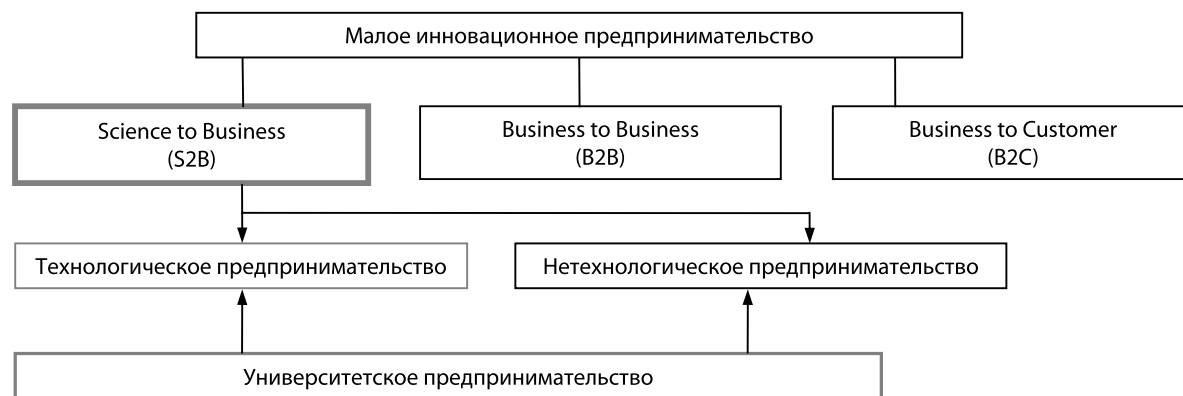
Малое инновационное предпринимательство

Science to Business
(S2B)

Business to Business
(B2B)

Business to Customer
(B2C)

Технологическое предпринимательство

Нетехнологическое предпринимательство

Университетское предпринимательство